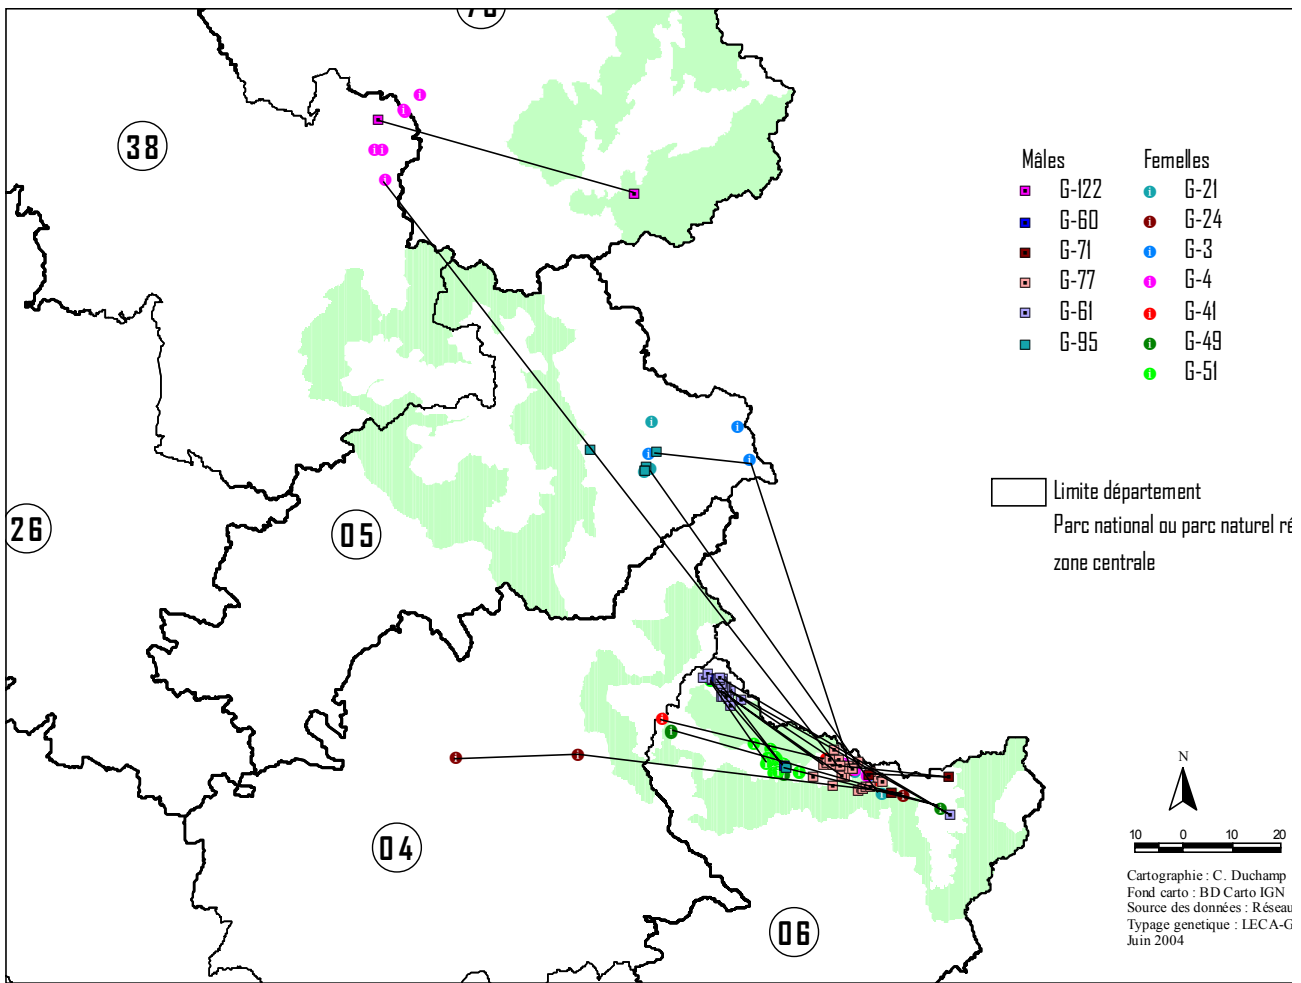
73

38

26

05

04

06

Mâles
G-122
G-60
G-71
G-77
G-61
G-95

Femelles
G-21
G-24
G-3
G-4
G-41
G-49
G-51

Limite département
Parc national ou parc naturel ré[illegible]
zone centrale

N

10 0 10 20

Cartographie : C. Duchamp
Fond carto : BD Carto IGN
Source des données : Réseau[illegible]
Typage genetique : LECA-G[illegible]
Juin 2004